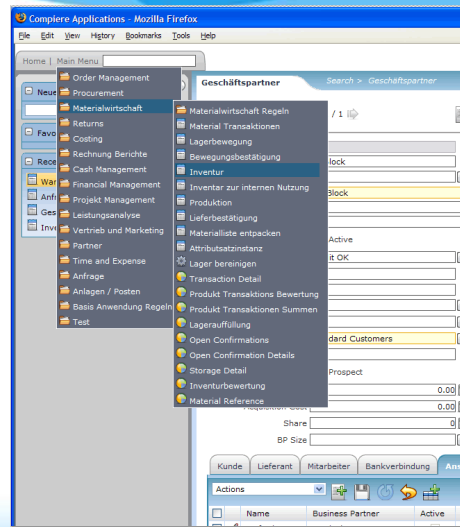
Compiere Applications - Mozilla Firefox

File Edit View History Bookmarks Tools Help

Home | Main Menu

Neue

Favo

Rece

War

Anfr

Ges

Inve

Order Management
Procurement
Materialwirtschaft
Returns
Costing
Rechnung Berichte
Cash Management
Financial Management
Projekt Management
Leistungsanalyse
Vertrieb und Marketing
Partner
Time and Expense
Anfrage
Anlagen / Posten
Basis Anwendung Regeln
Test

Materialwirtschaft Regeln
Material Transaktionen
Lagerbewegung
Bewegungsbestätigung
Inventur
Inventar zur internen Nutzung
Produktion
Lieferbestätigung
Materialliste entpacken
Attributsatzinstanz
Lager bereinigen
Transaction Detail
Produkt Transaktions Bewertung
Produkt Transaktionen Summen
Lagerauffüllung
Open Confirmations
Open Confirmation Details
Storage Detail
Inventurbewertung
Material Reference

Geschäftspartner

Search > Geschäftspartner

/ 1

lock

Block

Active

it OK

dard Customers

Prospect

0.00

Acquisition Cost 0.00

Share 0

BP Size

Kunde | Lieferant | Mitarbeiter | Bankverbindung | Ans

Actions

Name | Business Partner | Active